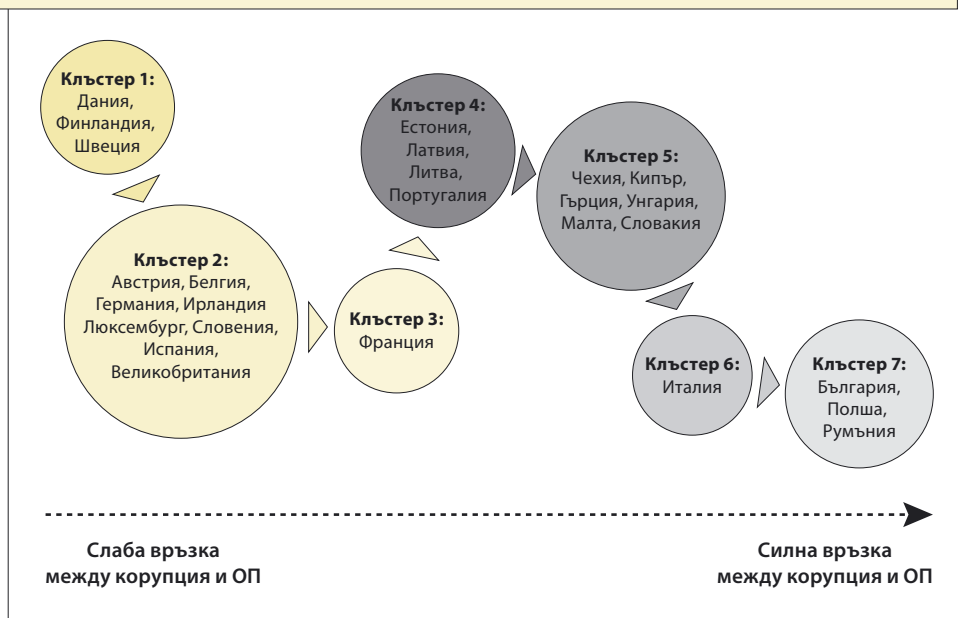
**Клъстер 1:**
Дания,
Финландия,
Швеция

**Клъстер 2:**
Австрия, Белгия,
Германия, Ирландия
Люксембург, Словения,
Испания,
Великобритания

**Клъстер 3:**
Франция

**Клъстер 4:**
Естония,
Латвия,
Литва,
Португалия

**Клъстер 5:**
Чехия, Кипър,
Гърция, Унгария,
Малта, Словакия

**Клъстер 6:**
Италия

**Клъстер 7:**
България,
Полша,
Румъния

**Слаба връзка между корупция и ОП**

**Силна връзка между корупция и ОП**